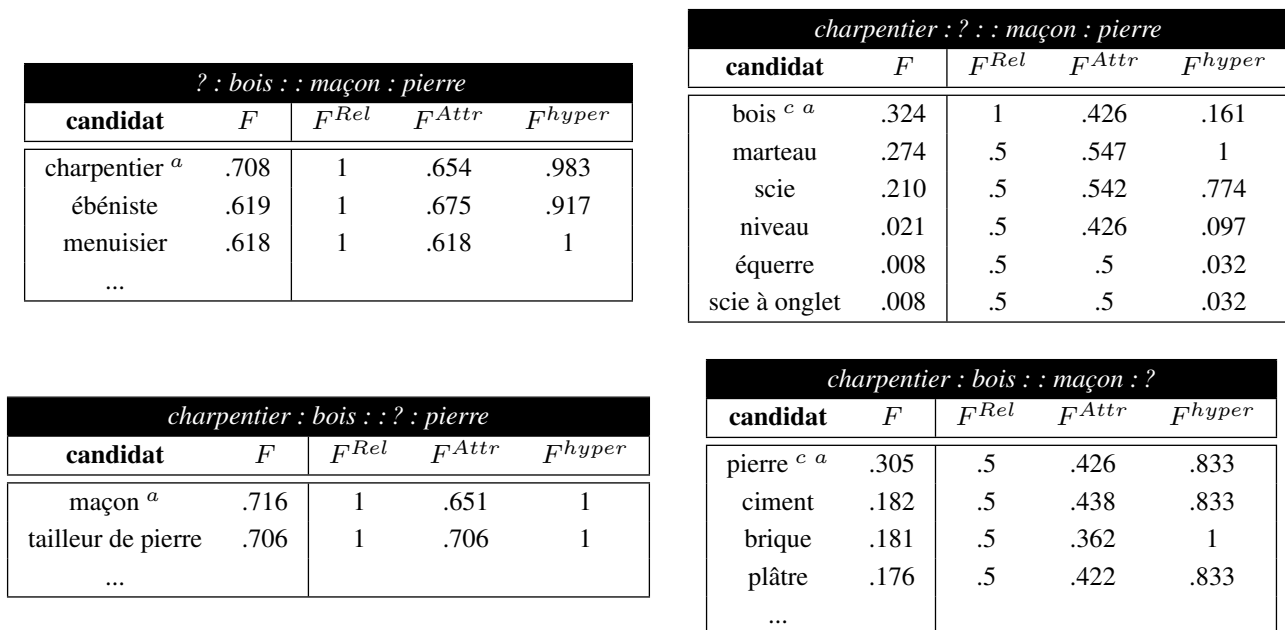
| ? : bois : : maçon : pierre | | | | |
|---|---|---|---|---|
| **candidat** | $F$ | $F^{Rel}$ | $F^{Attr}$ | $F^{hyper}$ |
| charpentier $^{a}$ | .708 | 1 | .654 | .983 |
| ébéniste | .619 | 1 | .675 | .917 |
| menuisier | .618 | 1 | .618 | 1 |
| ... | | | | |

| charpentier : ? : : maçon : pierre | | | | |
|---|---|---|---|---|
| **candidat** | $F$ | $F^{Rel}$ | $F^{Attr}$ | $F^{hyper}$ |
| bois $^{c\ a}$ | .324 | 1 | .426 | .161 |
| marteau | .274 | .5 | .547 | 1 |
| scie | .210 | .5 | .542 | .774 |
| niveau | .021 | .5 | .426 | .097 |
| équerre | .008 | .5 | .5 | .032 |
| scie à onglet | .008 | .5 | .5 | .032 |

| charpentier : bois : : ? : pierre | | | | |
|---|---|---|---|---|
| **candidat** | $F$ | $F^{Rel}$ | $F^{Attr}$ | $F^{hyper}$ |
| maçon $^{a}$ | .716 | 1 | .651 | 1 |
| tailleur de pierre | .706 | 1 | .706 | 1 |
| ... | | | | |

| charpentier : bois : : maçon : ? | | | | |
|---|---|---|---|---|
| **candidat** | $F$ | $F^{Rel}$ | $F^{Attr}$ | $F^{hyper}$ |
| pierre $^{c\ a}$ | .305 | .5 | .426 | .833 |
| ciment | .182 | .5 | .438 | .833 |
| brique | .181 | .5 | .362 | 1 |
| plâtre | .176 | .5 | .422 | .833 |
| ... | | | | |